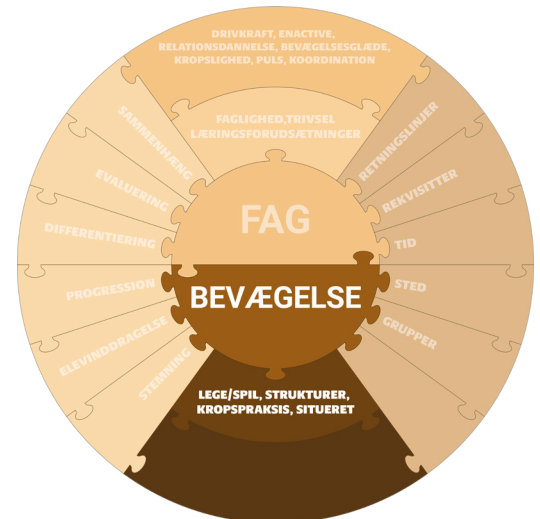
DRIVKRAFT, ENACTIVE, RELATIONSDANNELSE, BEVÆGELSESGLÆDE, KROPSLIGHED, PULS, KOORDINATION

FAGLIGHED,TRIVSEL LÆRINGSFORUDSÆTNINGER

SAMMENHÆNG

EVALUERING

DIFFERENTIERING

PROGRESSION

ELEVINDDRAGELSE

STEMNING

RETNINGSLINJER

REKVISITTER

TID

STED

GRUPPER

FAG

BEVÆGELSE

LEGE/SPIL, STRUKTURER, KROPSPRAKSIS, SITUERET